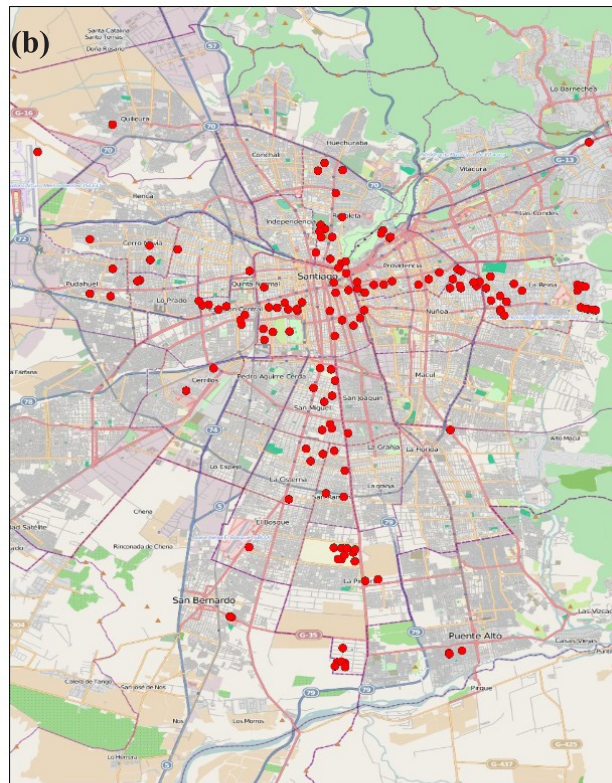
(b)

Santa Catalina
Santa Teresa
Doña Rosario
57
Lo Barnechea
Quilicura
G-16
70
Huechuraba
G-13
Conchalí
Vitacura
Renca
Las Condes
Independencia
Recoleta
72
Cerro Navia
Providencia
Santiago
Pudahuel
Quinta Normal
La Reina
Lo Prado
Ñuñoa
Peñaflor
Pedro Aguirre Cerda
Macul
Cerrillos
San Miguel
San Joaquín
78
La Granja
La Florida
Peñalolén
Alto Macul
Lo Espejo
La Cisterna
Chena
5
El Bosque
Ciudad Satélite
Rinconada de Chena
La Pintana
San Bernardo
304
Las Vizcachas
G-35
Puente Alto
Calera de Tango
San José de Nos
79
Pirque
Nos
Los Morros
G-425
Lo Herrera
G-437